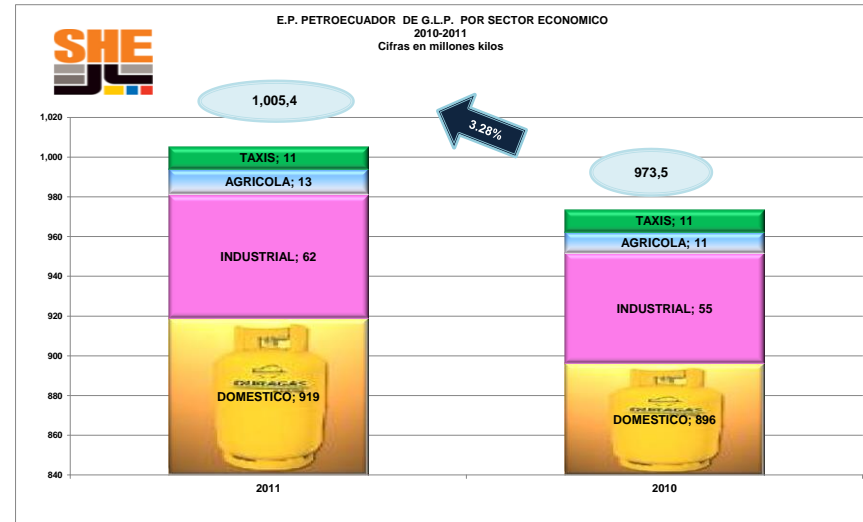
SHE

E.P. PETROECUADOR DE G.L.P. POR SECTOR ECONOMICO
2010-2011
Cifras en millones kilos

1,005,4

3.28%

973,5

1,020
1,000
980
960
940
920
900
880
860
840

TAXIS; 11
AGRICOLA; 13
INDUSTRIAL; 62
DURAGAS
DOMESTICO; 919

TAXIS; 11
AGRICOLA; 11
INDUSTRIAL; 55
DURAGAS
DOMESTICO; 896

2011
2010